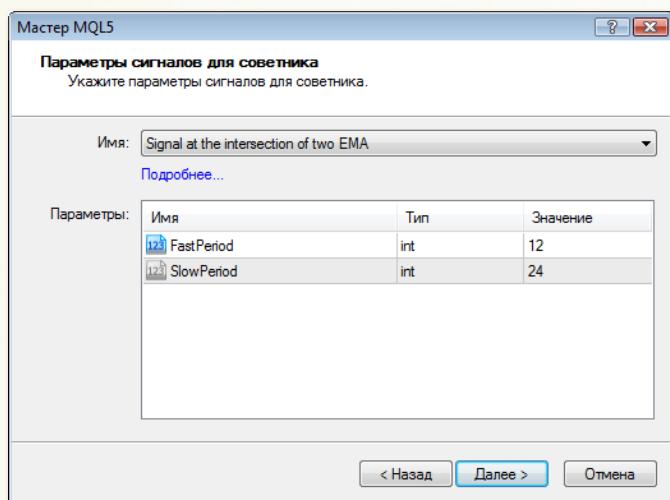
Мастер MQL5

? X

Параметры сигналов для советника
Укажите параметры сигналов для советника.

Имя: Signal at the intersection of two EMA

Подробнее...

Параметры:

| Имя | Тип | Значение |
|---|---|---|
| FastPeriod | int | 12 |
| SlowPeriod | int | 24 |

< Назад Далее > Отмена